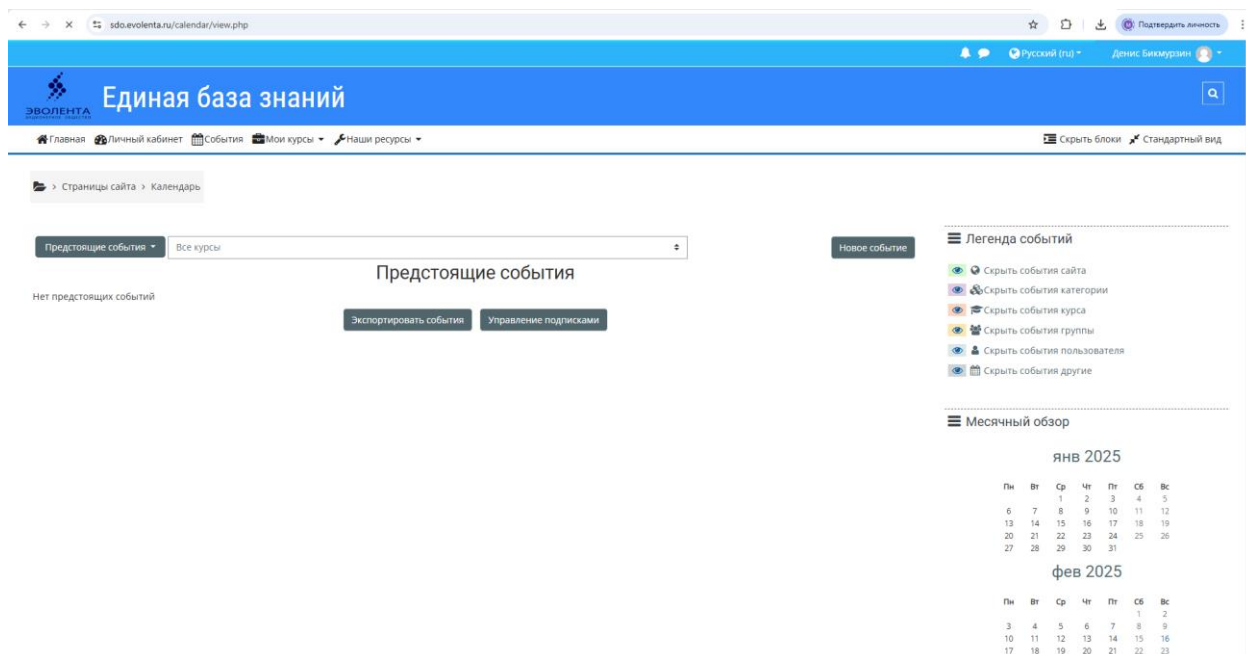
sdo.evolenta.ru/calendar/view.php

Подтвердить личность

Русский (ru) Денис Бикмурзин

ЭВОЛЕНТА

Единая база знаний

Главная Личный кабинет События Мои курсы Наши ресурсы

Скрыть блоки Стандартный вид

Страницы сайта > Календарь

Предстоящие события Все курсы

Новое событие

Предстоящие события

Нет предстоящих событий

Экспортировать события Управление подписками

Легенда событий

Скрыть события сайта
Скрыть события категории
Скрыть события курса
Скрыть события группы
Скрыть события пользователя
Скрыть события другие

Месячный обзор

янв 2025

| Пн | Вт | Ср | Чт | Пт | Сб | Вс |
|---|---|---|---|---|---|---|
| | | 1 | 2 | 3 | 4 | 5 |
| 6 | 7 | 8 | 9 | 10 | 11 | 12 |
| 13 | 14 | 15 | 16 | 17 | 18 | 19 |
| 20 | 21 | 22 | 23 | 24 | 25 | 26 |
| 27 | 28 | 29 | 30 | 31 | | |

фев 2025

| Пн | Вт | Ср | Чт | Пт | Сб | Вс |
|---|---|---|---|---|---|---|
| | | | | | 1 | 2 |
| 3 | 4 | 5 | 6 | 7 | 8 | 9 |
| 10 | 11 | 12 | 13 | 14 | 15 | 16 |
| 17 | 18 | 19 | 20 | 21 | 22 | 23 |